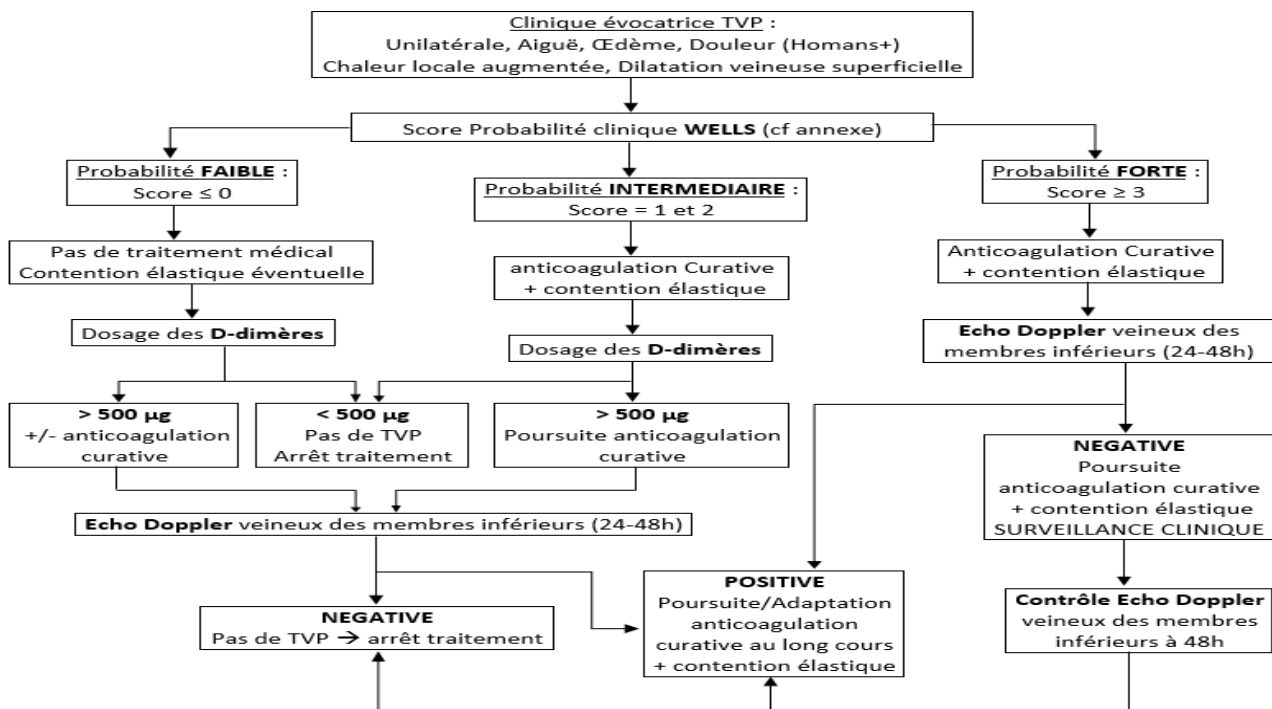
Clinique évocatrice TVP :
Unilatérale, Aiguë, Œdème, Douleur (Homans+)
Chaleur locale augmentée, Dilatation veineuse superficielle

Score Probabilité clinique **WELLS** (cf annexe)

Probabilité **FAIBLE** :
Score ≤ 0

Pas de traitement médical
Contention élastique éventuelle

Dosage des **D-dimères**

Probabilité **INTERMEDIAIRE** :
Score = 1 et 2

anticoagulation Curative
+ contention élastique

Dosage des **D-dimères**

Probabilité **FORTE** :
Score ≥ 3

Anticoagulation Curative
+ contention élastique

**Echo Doppler** veineux des membres inférieurs (24-48h)

**> 500 µg**
+/- anticoagulation curative

**< 500 µg**
Pas de TVP
Arrêt traitement

**> 500 µg**
Poursuite anticoagulation curative

**NEGATIVE**
Poursuite anticoagulation curative
+ contention élastique
SURVEILLANCE CLINIQUE

**Echo Doppler** veineux des membres inférieurs (24-48h)

**POSITIVE**
Poursuite/Adaptation anticoagulation curative au long cours
+ contention élastique

**NEGATIVE**
Pas de TVP → arrêt traitement

**Contrôle Echo Doppler** veineux des membres inférieurs à 48h